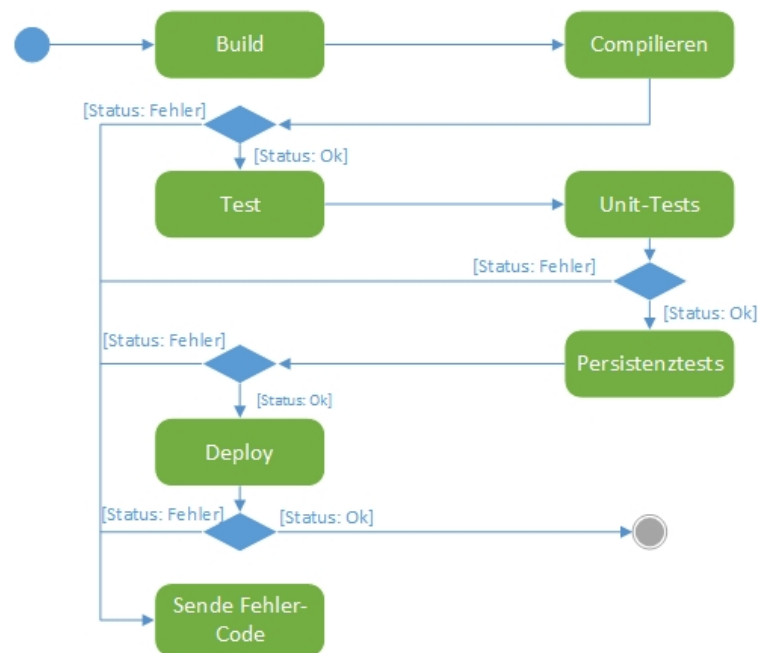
Build

Compilieren

[Status: Fehler]

[Status: Ok]

Test

Unit-Tests

[Status: Fehler]

[Status: Ok]

[Status: Fehler]

Persistenztests

[Status: Ok]

Deploy

[Status: Fehler]

[Status: Ok]

Sende Fehler-Code